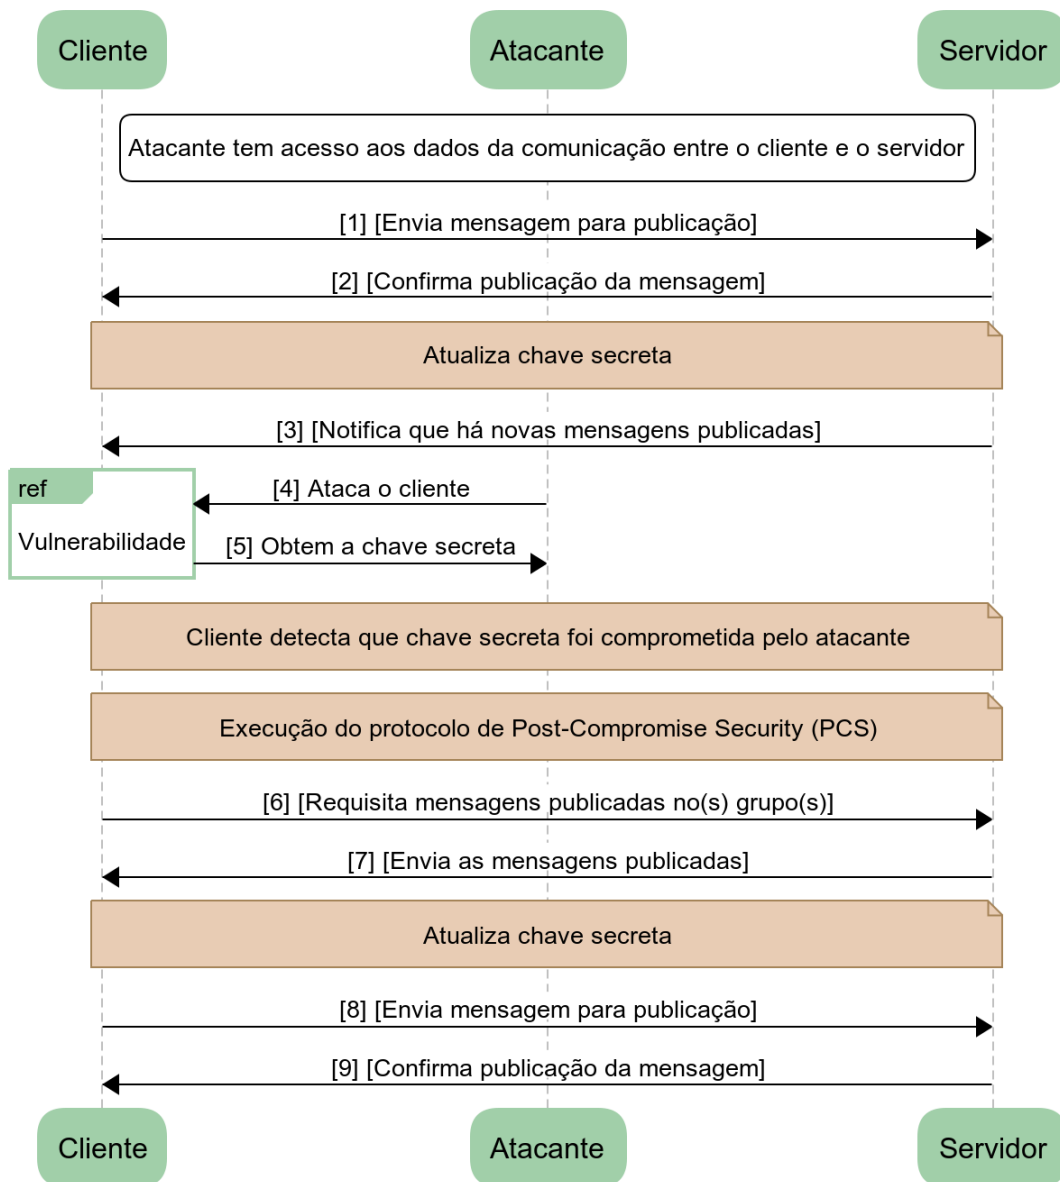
Cliente
Atacante
Servidor

Atacante tem acesso aos dados da comunicação entre o cliente e o servidor

[1] [Envia mensagem para publicação]

[2] [Confirma publicação da mensagem]

Atualiza chave secreta

[3] [Notifica que há novas mensagens publicadas]

ref
Vulnerabilidade

[4] Ataca o cliente

[5] Obtem a chave secreta

Cliente detecta que chave secreta foi comprometida pelo atacante

Execução do protocolo de Post-Compromise Security (PCS)

[6] [Requisita mensagens publicadas no(s) grupo(s)]

[7] [Envia as mensagens publicadas]

Atualiza chave secreta

[8] [Envia mensagem para publicação]

[9] [Confirma publicação da mensagem]

Cliente
Atacante
Servidor